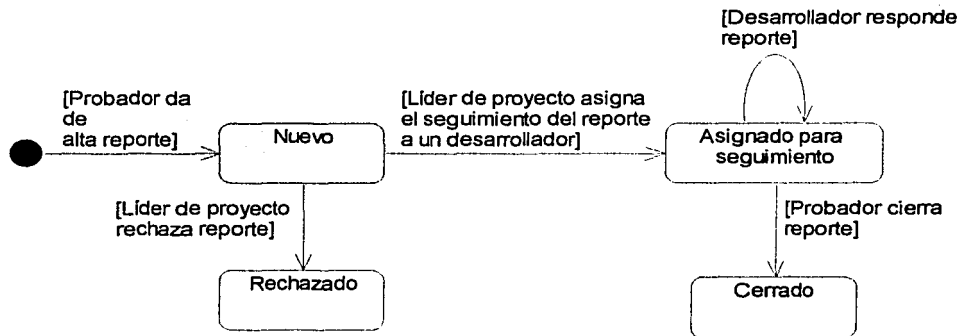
[Desarrollador responde reporte]

[Probador da de alta reporte]

Nuevo

[Líder de proyecto asigna el seguimiento del reporte a un desarrollador]

Asignado para seguimiento

[Líder de proyecto rechaza reporte]

Rechazado

[Probador cierra reporte]

Cerrado